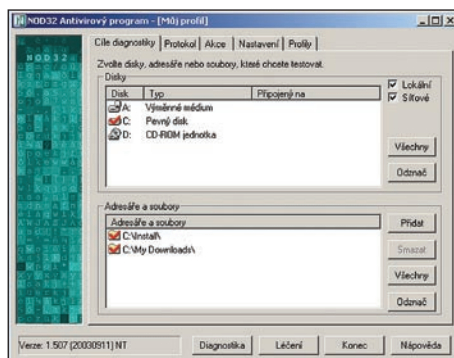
NOD32 Antivirový program - [Můj profil]

NOD32

Cíle diagnostiky | Protokol | Akce | Nastavení | Profily

Zvolte disky, adresáře nebo soubory, které chcete testovat.

Disky

| Disk | Typ | Připojení na |
|---|---|---|
| A: | Výměnné médium | |
| C: | Pevný disk | |
| D: | CD-ROM jednotka | |

Lokální
Síťové

Všechny
Odznač

Adresáře a soubory

Adresáře a soubory
C:\Install\
C:\My Downloads\

Přidat
Smazat
Všechny
Odznač

Verze: 1.507 (20030911) NT

Diagnostika
Léčení
Konec
Nápověda